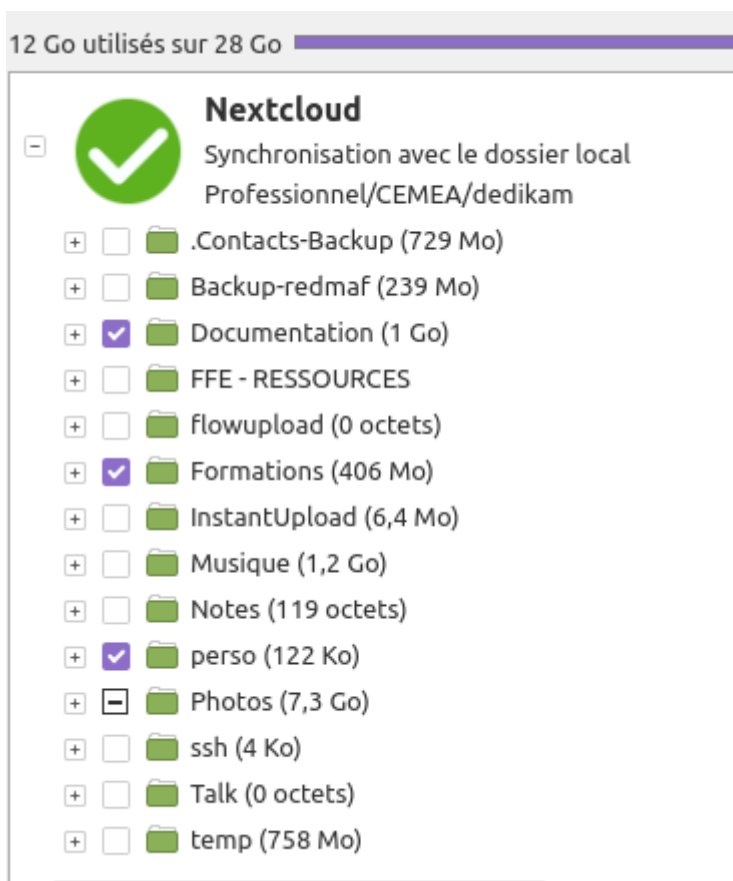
12 Go utilisés sur 28 Go

Nextcloud
Synchronisation avec le dossier local
Professionnel/CEMEA/dedikam

.Contacts-Backup (729 Mo)
Backup-redmaf (239 Mo)
Documentation (1 Go)
FFE - RESSOURCES
flowupload (0 octets)
Formations (406 Mo)
InstantUpload (6,4 Mo)
Musique (1,2 Go)
Notes (119 octets)
perso (122 Ko)
Photos (7,3 Go)
ssh (4 Ko)
Talk (0 octets)
temp (758 Mo)